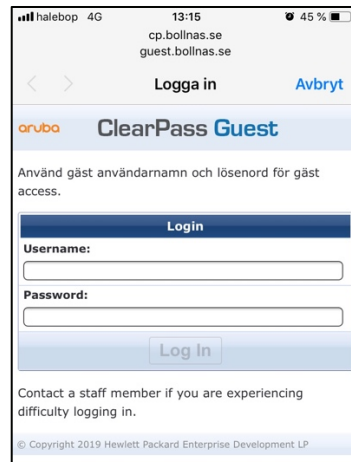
halebop 4G 13:15 45 %
cp.bollnas.se
guest.bollnas.se

Logga in Avbryt

aruba ClearPass Guest

Använd gäst användarnamn och lösenord för gäst access.

Login
Username:
Password:
Log In

Contact a staff member if you are experiencing difficulty logging in.

© Copyright 2019 Hewlett Packard Enterprise Development LP